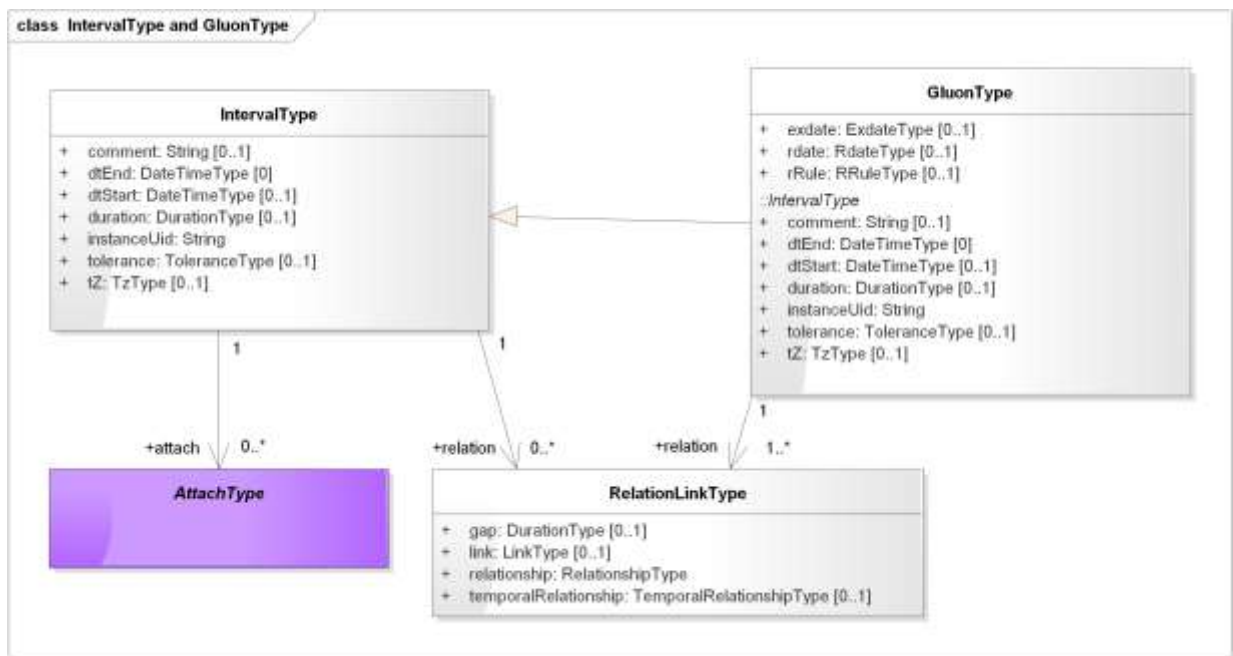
class IntervalType and GluonType

IntervalType

+ comment: String [0..1]
+ dtEnd: DateTimeType [0]
+ dtStart: DateTimeType [0..1]
+ duration: DurationType [0..1]
+ instanceUid: String
+ tolerance: ToleranceType [0..1]
+ tZ: TzType [0..1]

GluonType

+ exdate: ExdateType [0..1]
+ rdate: RdateType [0..1]
+ rRule: RRuleType [0..1]
::IntervalType
+ comment: String [0..1]
+ dtEnd: DateTimeType [0]
+ dtStart: DateTimeType [0..1]
+ duration: DurationType [0..1]
+ instanceUid: String
+ tolerance: ToleranceType [0..1]
+ tZ: TzType [0..1]

1

1

1

+attach 0..*

+relation 0..*

+relation 1..*

AttachType

RelationLinkType

+ gap: DurationType [0..1]
+ link: LinkType [0..1]
+ relationship: RelationshipType
+ temporalRelationship: TemporalRelationshipType [0..1]